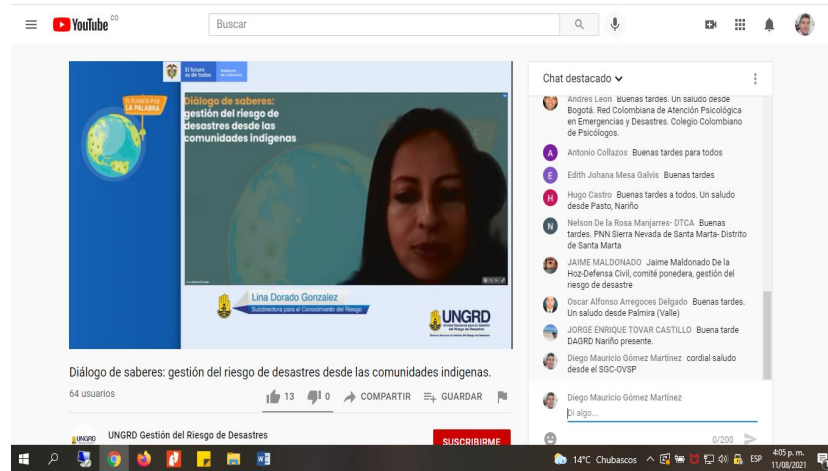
YouTube CO

Buscar

El futuro es de todos

EL PLANETA POR LA PALABRA

Diálogo de saberes: gestión del riesgo de desastres desde las comunidades indígenas

Lina Dorado Gonzalez
Subdirectora para el Conocimiento del Riesgo

UNGRD

Diálogo de saberes: gestión del riesgo de desastres desde las comunidades indígenas.

64 usuarios

13 0 COMPARTIR GUARDAR

UNGRD Gestión del Riesgo de Desastres

SUSCRIBIRME

Chat destacado

Andres Leon Buenas tardes. Un saludo desde Bogotá. Red Colombiana de Atención Psicológica en Emergencias y Desastres. Colegio Colombiano de Psicólogos.

Antonio Collazos Buenas tardes para todos

Edith Johana Mesa Galvis Buenas tardes

Hugo Castro Buenas tardes a todos. Un saludo desde Pasto, Nariño

Nelson De la Rosa Manjarres- DTCA Buenas tardes. PNN Sierra Nevada de Santa Marta- Distrito de Santa Marta

JAIME MALDONADO Jaime Maldonado De la Hoz-Defensa Civil, comité ponedera, gestión del riesgo de desastre

Oscar Alfonso Arregoces Delgado Buenas tardes. Un saludo desde Palmira (Valle)

JORGE ENRIQUE TOVAR CASTILLO Buena tarde DAGRD Nariño presente.

Diego Mauricio Gómez Martínez cordial saludo desde el SGC-OVSP

Diego Mauricio Gómez Martínez
Di algo...

0/200

14°C Chubascos ESP 4:05 p. m. 11/08/2021